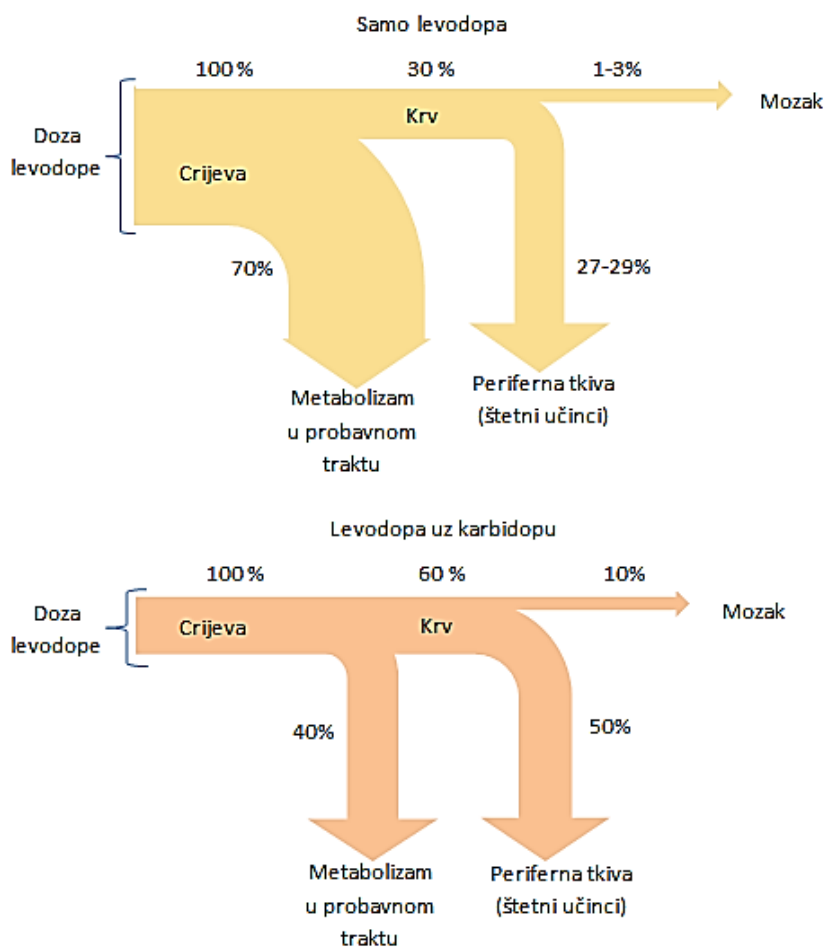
Samo levodopa

100 %

30 %

1-3%

Mozak

Doza levodope

Krv

Crijeva

70%

27-29%

Metabolizam u probavnom traktu

Periferna tkiva (štetni učinci)

Levodopa uz karbidopu

100 %

60 %

10%

Mozak

Doza levodope

Crijeva

Krv

40%

50%

Metabolizam u probavnom traktu

Periferna tkiva (štetni učinci)